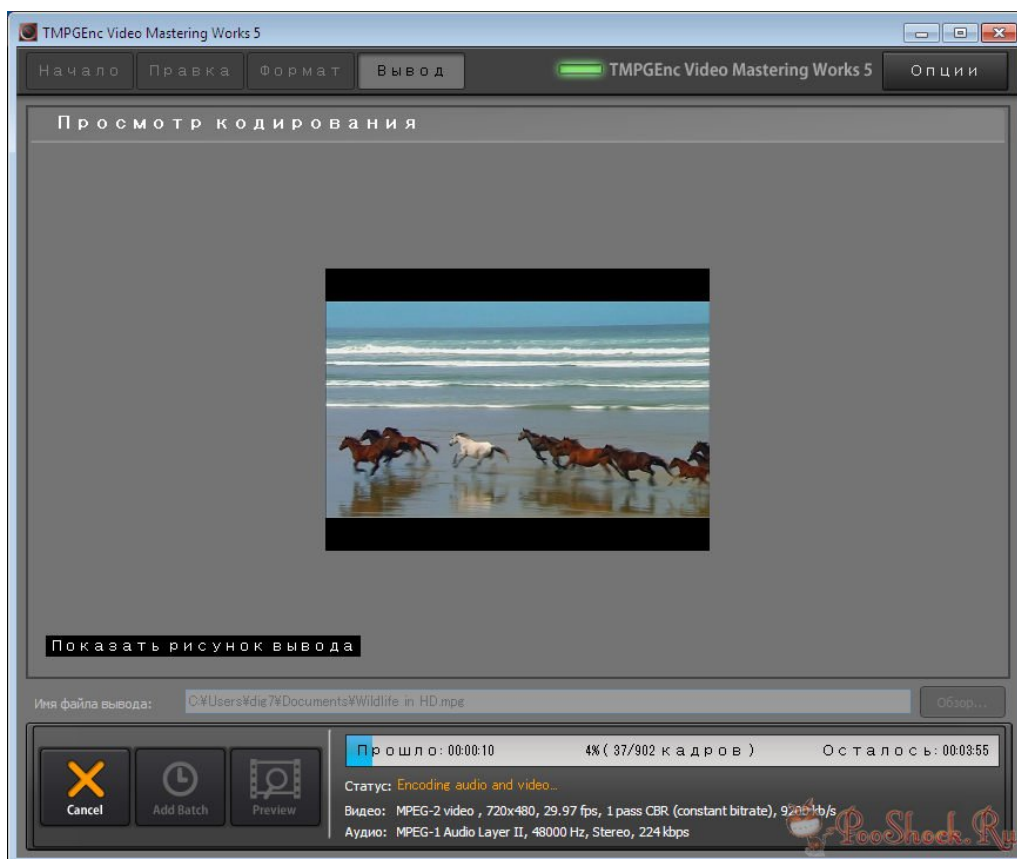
TMPGEnc Video Mastering Works 5

Начало Правка Формат Вывод

TMPGEnc Video Mastering Works 5

Опции

Просмотр кодирования

Показать рисунок вывода

Имя файла вывода: C:¥Users¥dig7¥Documents¥Wildlife in HD.mpg

Обзор...

Cancel Add Batch Preview

Прошло: 00:00:10 4% ( 37/902 кадров ) Осталось: 00:03:55

Статус: Encoding audio and video...

Видео: MPEG-2 video , 720x480, 29.97 fps, 1 pass CBR (constant bitrate), 9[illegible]kb/s

Аудио: MPEG-1 Audio Layer II, 48000 Hz, Stereo, 224 kbps

PooShock.Ru